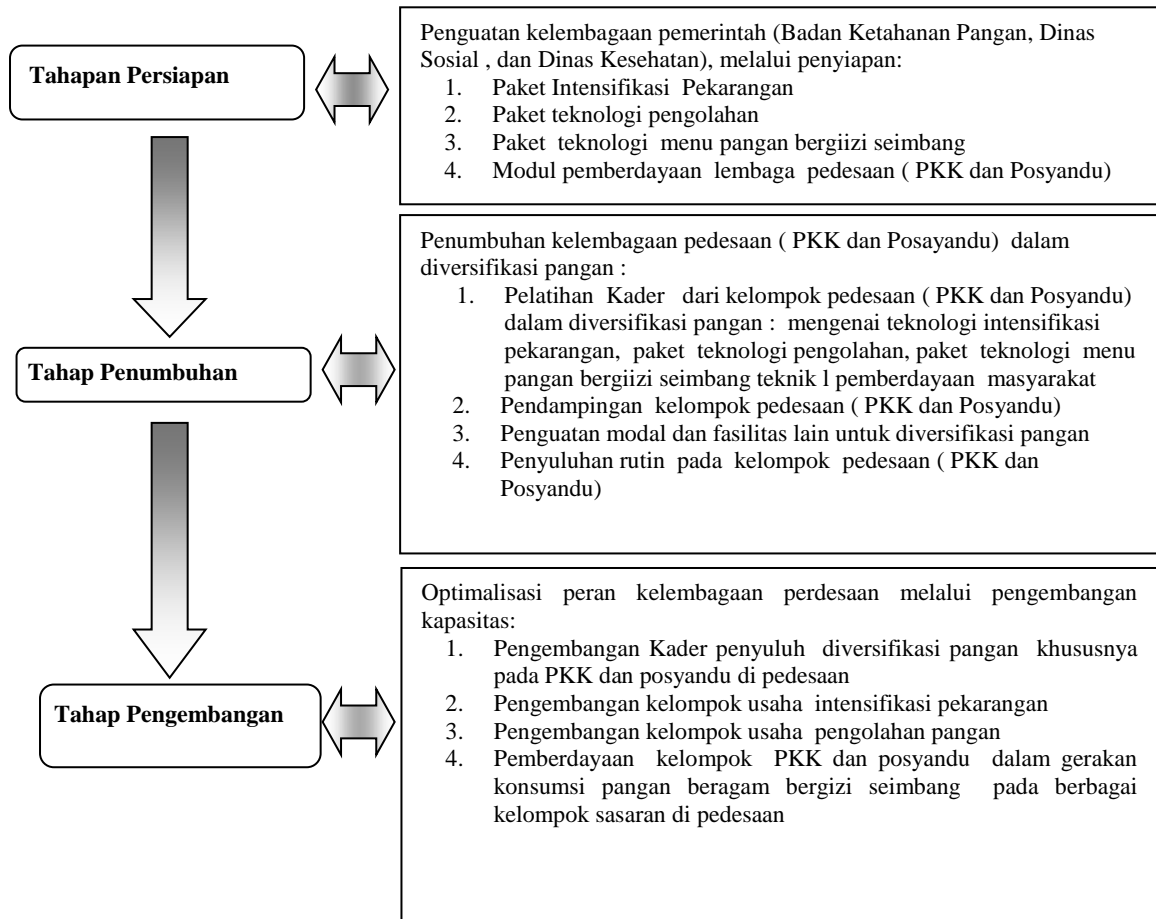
Tahapan Persiapan

Penguatan kelembagaan pemerintah (Badan Ketahanan Pangan, Dinas Sosial , dan Dinas Kesehatan), melalui penyiapan:
1. Paket Intensifikasi Pekarangan
2. Paket teknologi pengolahan
3. Paket teknologi menu pangan bergiizi seimbang
4. Modul pemberdayaan lembaga pedesaan ( PKK dan Posyandu)

Tahap Penumbuhan

Penumbuhan kelembagaan pedesaan ( PKK dan Posayandu) dalam diversifikasi pangan :
1. Pelatihan Kader dari kelompok pedesaan ( PKK dan Posyandu) dalam diversifikasi pangan : mengenai teknologi intensifikasi pekarangan, paket teknologi pengolahan, paket teknologi menu pangan bergiizi seimbang teknik l pemberdayaan masyarakat
2. Pendampingan kelompok pedesaan ( PKK dan Posyandu)
3. Penguatan modal dan fasilitas lain untuk diversifikasi pangan
4. Penyuluhan rutin pada kelompok pedesaan ( PKK dan Posyandu)

Tahap Pengembangan

Optimalisasi peran kelembagaan perdesaan melalui pengembangan kapasitas:
1. Pengembangan Kader penyuluh diversifikasi pangan khususnya pada PKK dan posyandu di pedesaan
2. Pengembangan kelompok usaha intensifikasi pekarangan
3. Pengembangan kelompok usaha pengolahan pangan
4. Pemberdayaan kelompok PKK dan posyandu dalam gerakan konsumsi pangan beragam bergizi seimbang pada berbagai kelompok sasaran di pedesaan